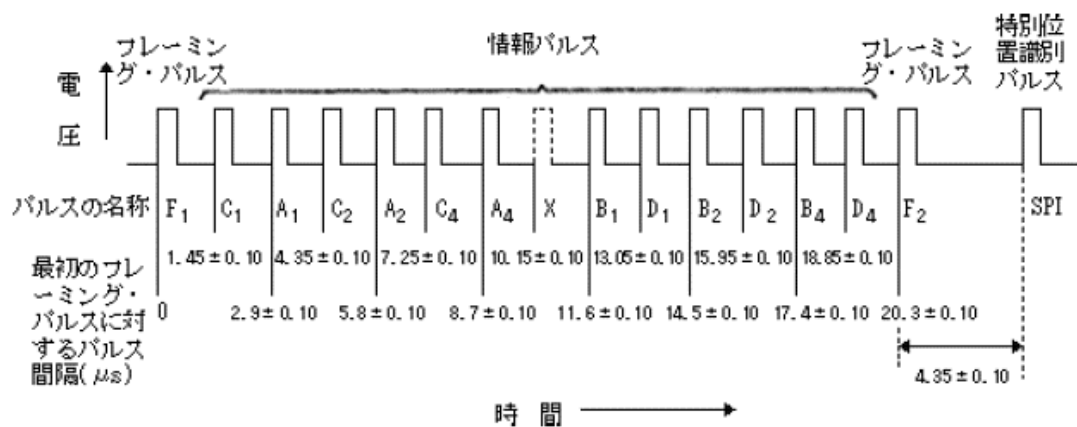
電
圧

フレーミング・パルス

情報パルス

フレーミング・パルス

特別位置識別パルス

パルスの名称 $F_1$ $C_1$ $A_1$ $C_2$ $A_2$ $C_4$ $A_4$ X $B_1$ $D_1$ $B_2$ $D_2$ $B_4$ $D_4$ $F_2$ SPI

最初のフレーミング・パルスに対するパルス間隔(μs)

1.45±0.10 4.35±0.10 7.25±0.10 10.15±0.10 13.05±0.10 15.95±0.10 18.85±0.10

0 2.9±0.10 5.8±0.10 8.7±0.10 11.6±0.10 14.5±0.10 17.4±0.10 20.3±0.10

4.35±0.10

時 間